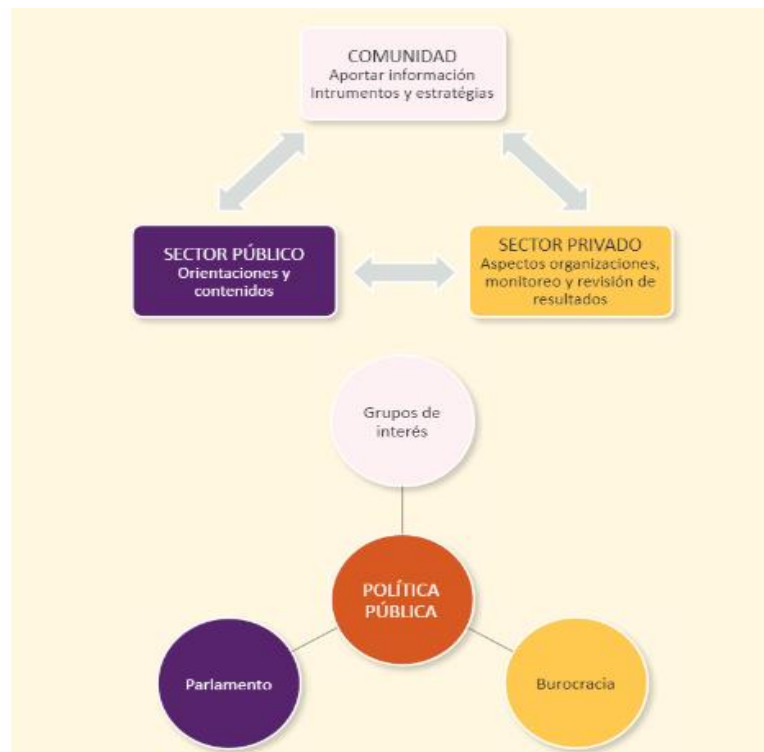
COMUNIDAD
Aportar información
Intrumentos y estratégias

SECTOR PÚBLICO
Orientaciones y contenidos

SECTOR PRIVADO
Aspectos organizaciones, monitoreo y revisión de resultados

Grupos de interés

POLÍTICA PÚBLICA

Parlamento

Burocracia